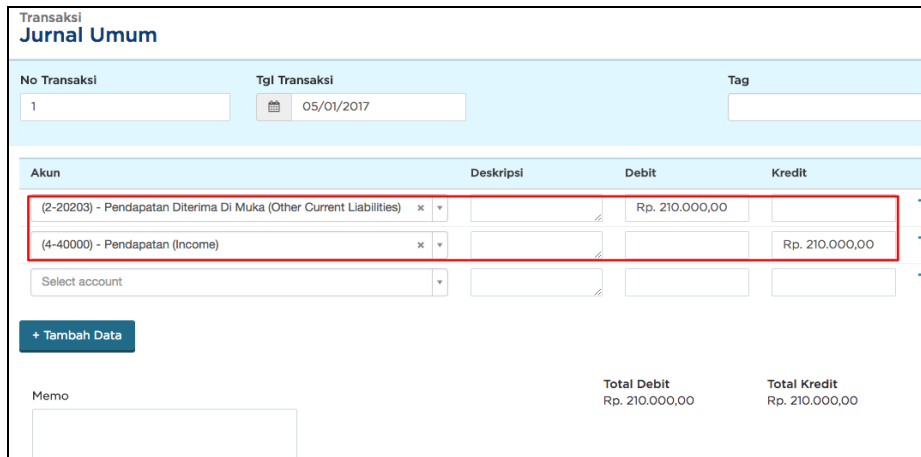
Transaksi
Jurnal Umum

No Transaksi
1

Tgl Transaksi
05/01/2017

Tag

| Akun | Deskripsi | Debit | Kredit |
|---|---|---|---|
| (2-20203) - Pendapatan Diterima Di Muka (Other Current Liabilities) | | Rp. 210.000,00 | |
| (4-40000) - Pendapatan (Income) | | | Rp. 210.000,00 |
| Select account | | | |

+ Tambah Data

Memo

Total Debit
Rp. 210.000,00

Total Kredit
Rp. 210.000,00